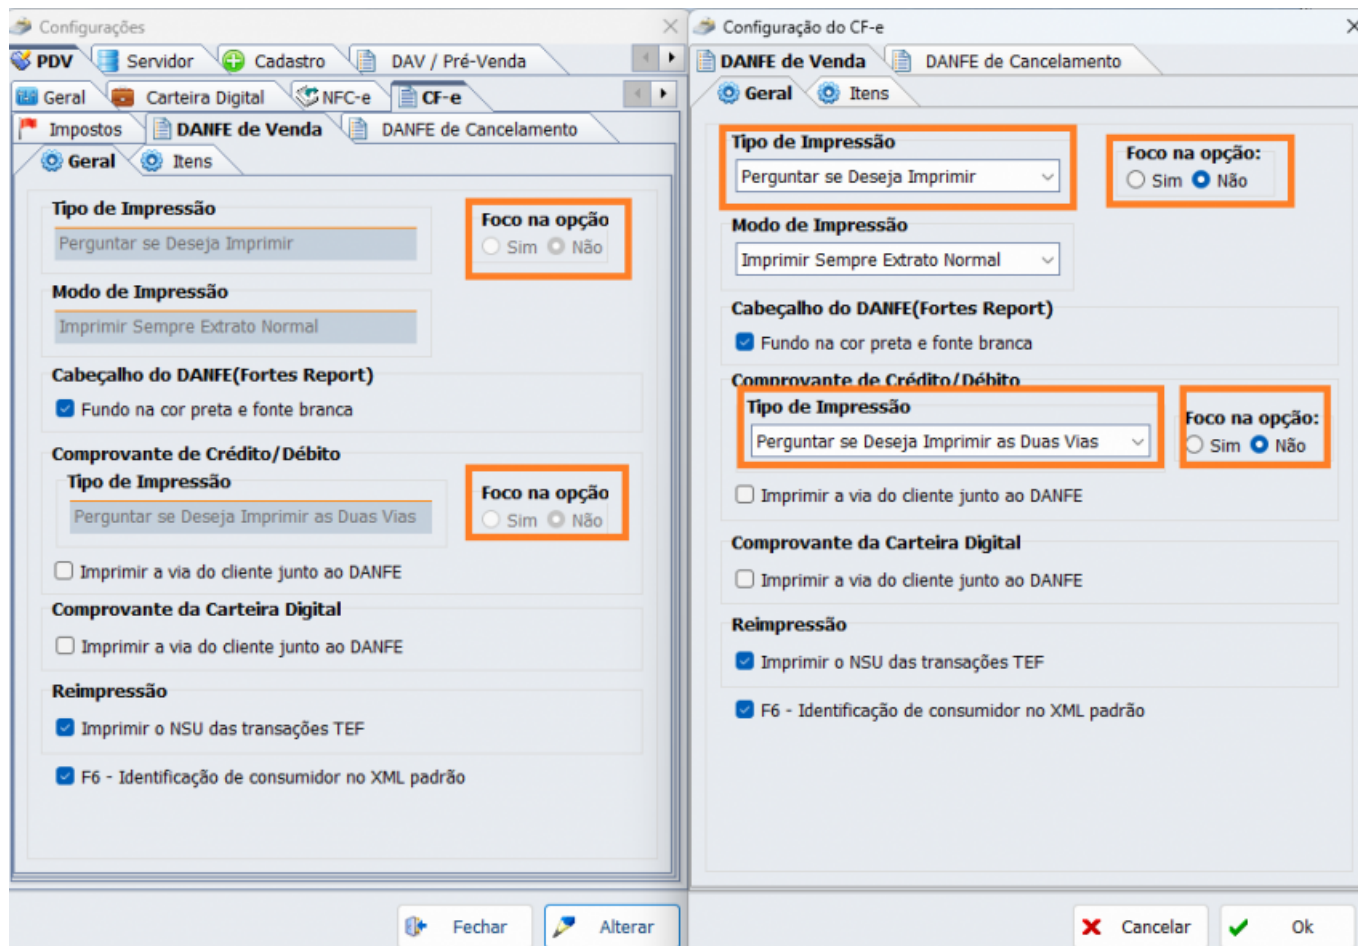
Configurações

PDV Servidor Cadastro DAV / Pré-Venda

Geral Carteira Digital NFC-e CF-e

Impostos DANFE de Venda DANFE de Cancelamento

Geral Itens

Tipo de Impressão

Perguntar se Deseja Imprimir

Foco na opção

Sim Não

Modo de Impressão

Imprimir Sempre Extrato Normal

Cabeçalho do DANFE(Fortes Report)

Fundo na cor preta e fonte branca

Comprovante de Crédito/Débito

Tipo de Impressão

Perguntar se Deseja Imprimir as Duas Vias

Foco na opção

Sim Não

Imprimir a via do cliente junto ao DANFE

Comprovante da Carteira Digital

Imprimir a via do cliente junto ao DANFE

Reimpressão

Imprimir o NSU das transações TEF

F6 - Identificação de consumidor no XML padrão

Fechar Alterar

Configuração do CF-e

DANFE de Venda DANFE de Cancelamento

Geral Itens

Tipo de Impressão

Perguntar se Deseja Imprimir

Foco na opção:

Sim Não

Modo de Impressão

Imprimir Sempre Extrato Normal

Cabeçalho do DANFE(Fortes Report)

Fundo na cor preta e fonte branca

Comprovante de Crédito/Débito

Tipo de Impressão

Perguntar se Deseja Imprimir as Duas Vias

Foco na opção:

Sim Não

Imprimir a via do cliente junto ao DANFE

Comprovante da Carteira Digital

Imprimir a via do cliente junto ao DANFE

Reimpressão

Imprimir o NSU das transações TEF

F6 - Identificação de consumidor no XML padrão

Cancelar Ok